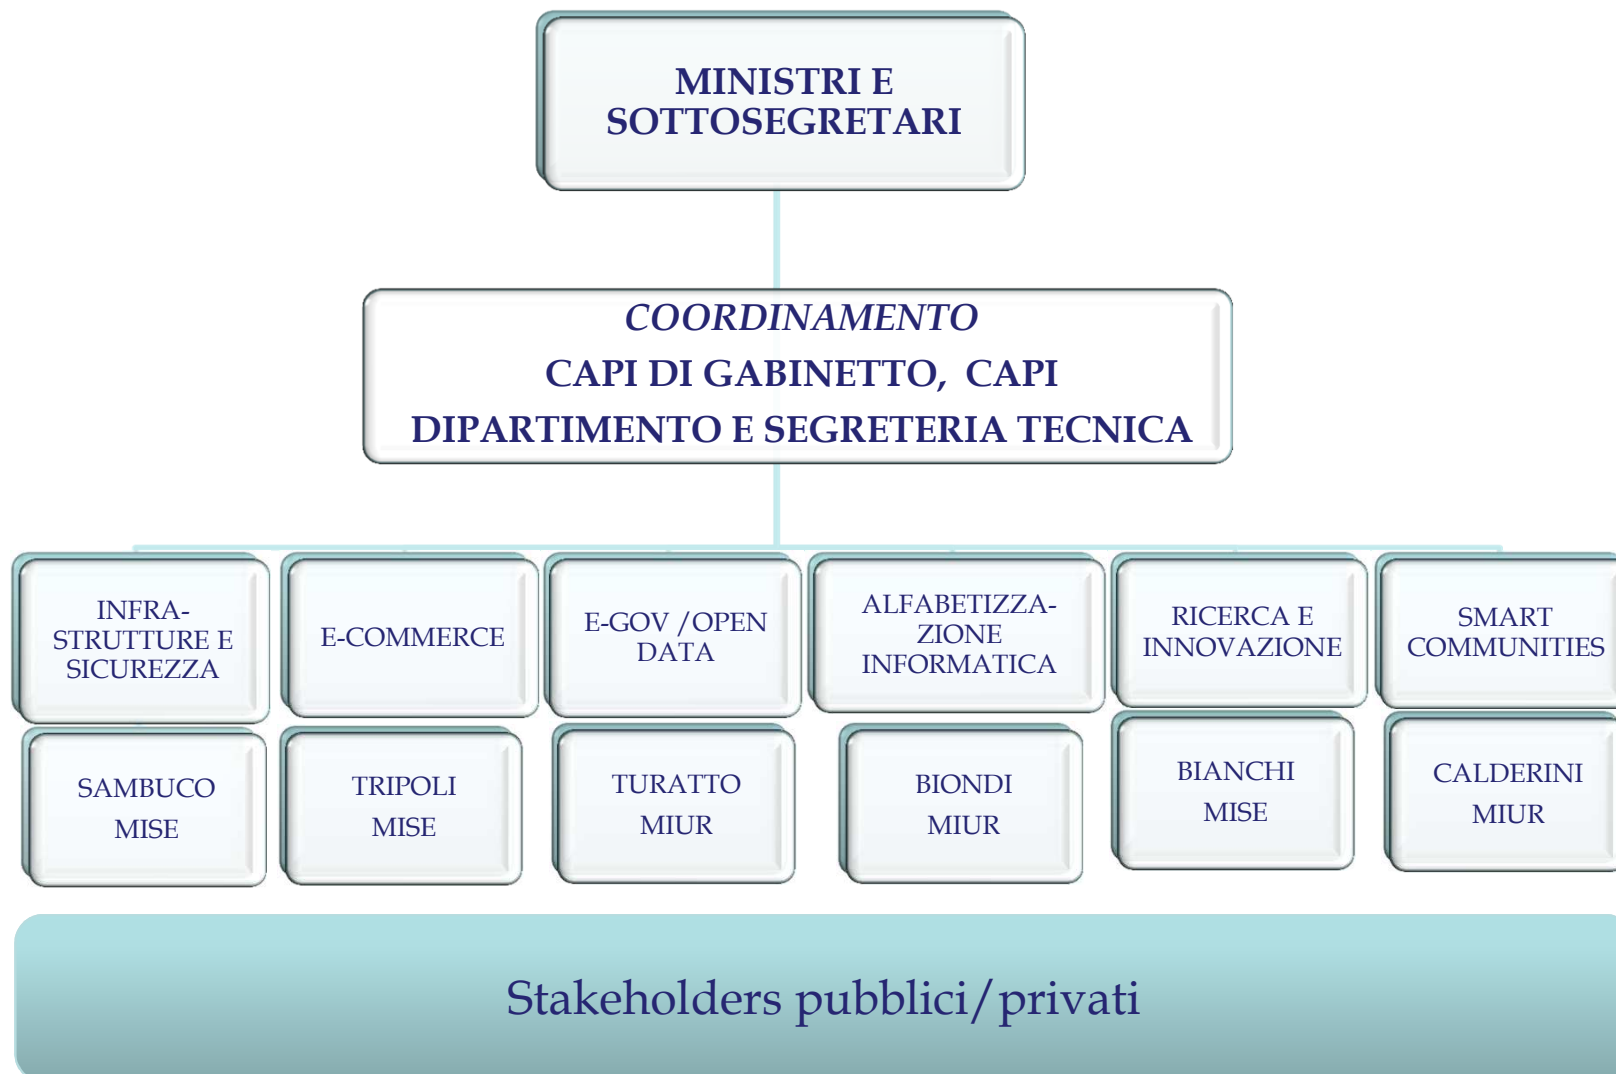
MINISTRI E SOTTOSEGRETARI

COORDINAMENTO
CAPI DI GABINETTO, CAPI DIPARTIMENTO E SEGRETERIA TECNICA

INFRASTRUTTURE E SICUREZZA

SAMBUCO
MISE

E-COMMERCE

TRIPOLI
MISE

E-GOV /OPEN DATA

TURATTO
MIUR

ALFABETIZZAZIONE INFORMATICA

BIONDI
MIUR

RICERCA E INNOVAZIONE

BIANCHI
MISE

SMART COMMUNITIES

CALDERINI
MIUR

Stakeholders pubblici/privati